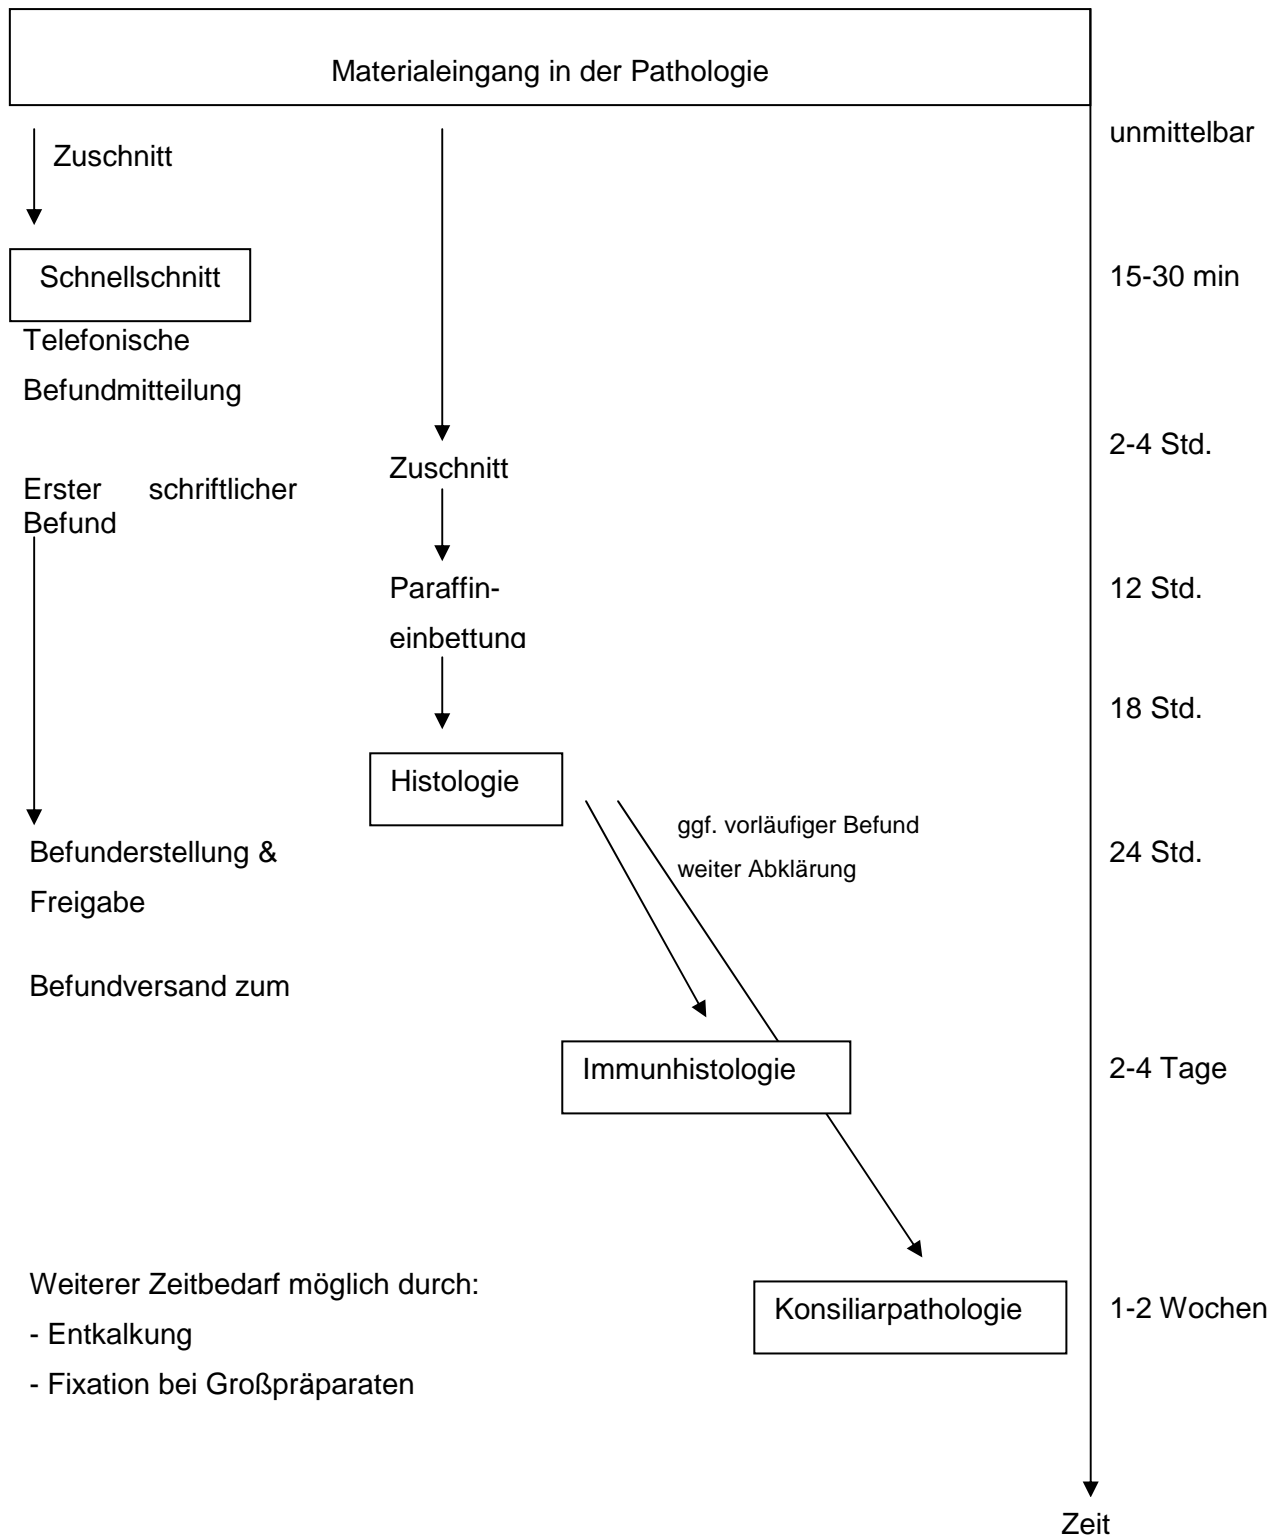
Materialeingang in der Pathologie

unmittelbar

Zuschnitt

Schnellschnitt

15-30 min

Telefonische Befundmitteilung

2-4 Std.

Zuschnitt

Erster schriftlicher Befund

Paraffineinbettung

12 Std.

18 Std.

Histologie

ggf. vorläufiger Befund

weiter Abklärung

Befunderstellung & Freigabe

24 Std.

Befundversand zum

Immunhistologie

2-4 Tage

Weiterer Zeitbedarf möglich durch:

- Entkalkung

- Fixation bei Großpräparaten

Konsiliarpathologie

1-2 Wochen

Zeit